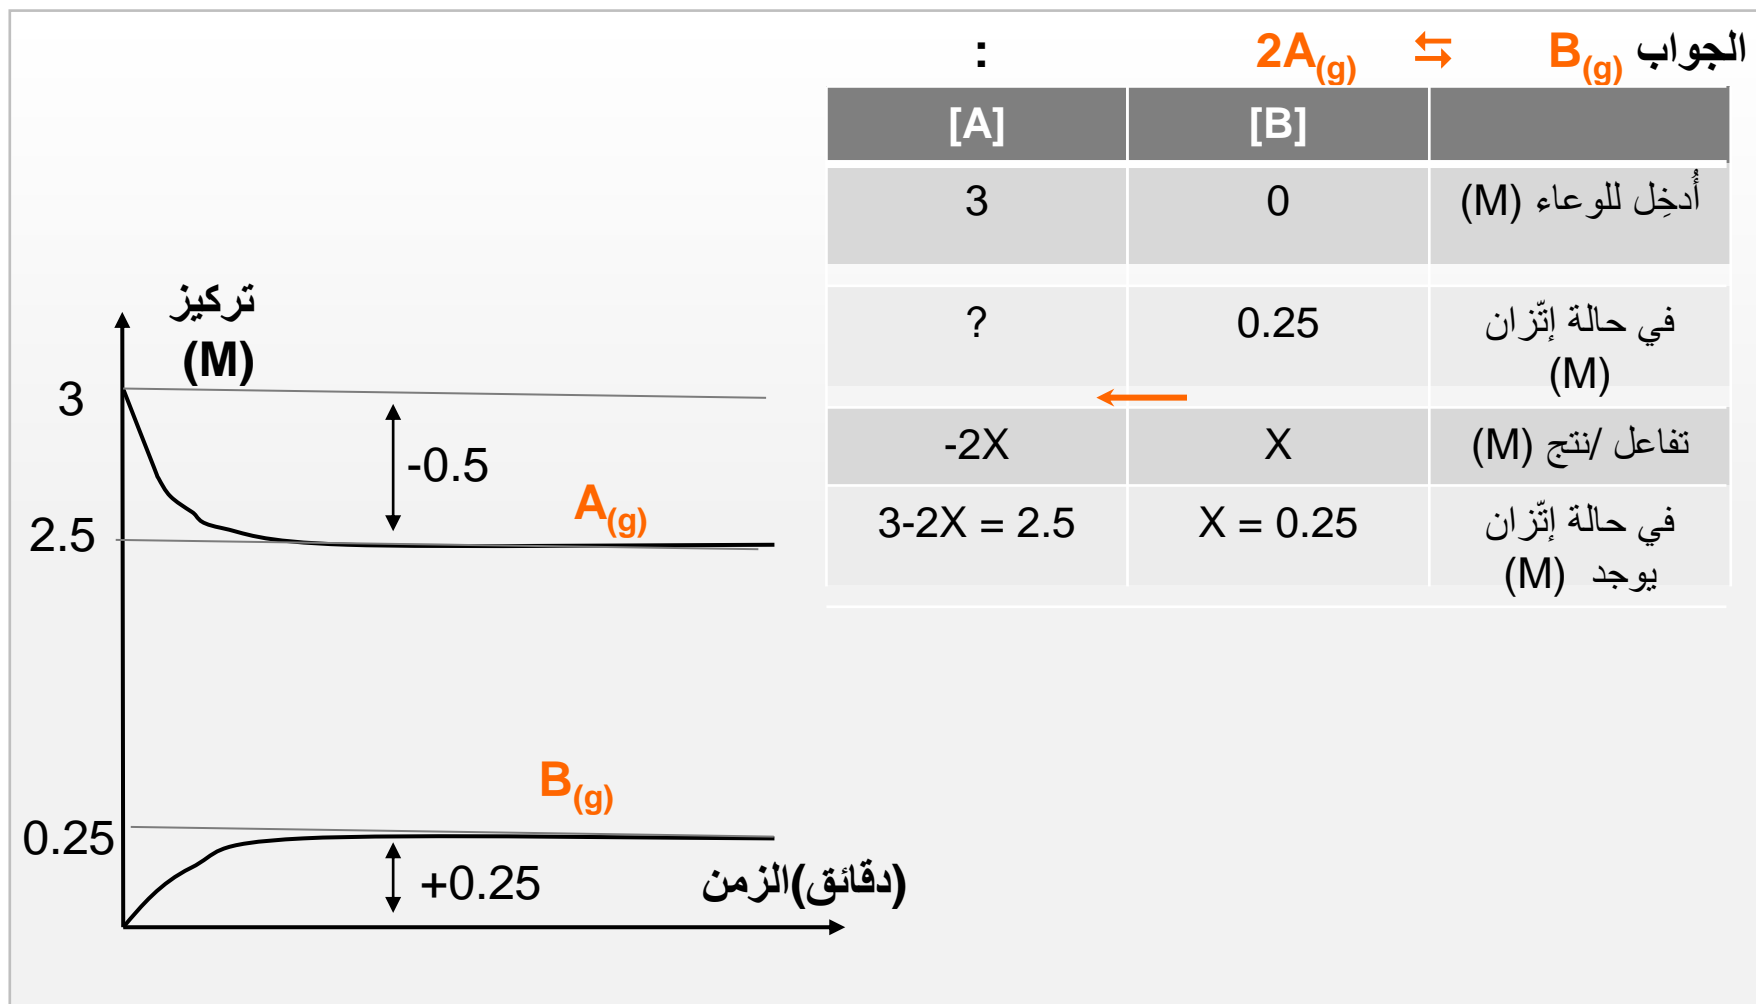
الجواب $B_{(g)}$ ⇆ $2A_{(g)}$ :

| | [B] | [A] |
|---|---|---|
| أُدخِل للوعاء (M) | 0 | 3 |
| في حالة إتّزان (M) | 0.25 | ? |
| تفاعل /نتج (M) | X | -2X |
| في حالة إتّزان يوجد (M) | X = 0.25 | 3-2X = 2.5 |

تركيز (M)

3

2.5

0.25

-0.5

$A_{(g)}$

$B_{(g)}$

+0.25

(دقائق)الزمن